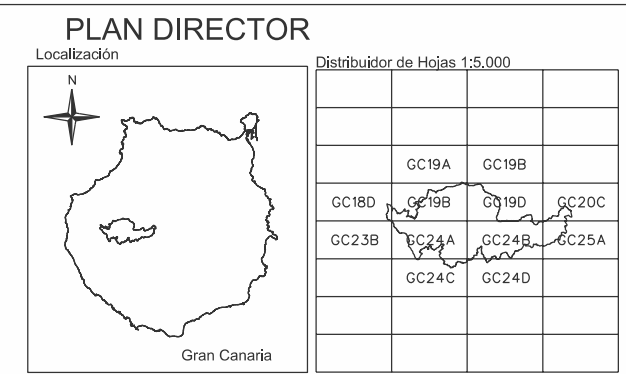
PLAN DIRECTOR

Localización

N

Gran Canaria

Distribuidor de Hojas 1:5.000

|  |  |  |  |
|---|---|---|---|
|  |  |  |  |
|  |  |  |  |
|  | GC19A | GC19B |  |
| GC18D | GC19B | GC19D | GC20C |
| GC23B | GC24A | GC24B | GC25A |
|  | GC24C | GC24D |  |
|  |  |  |  |
|  |  |  |  |